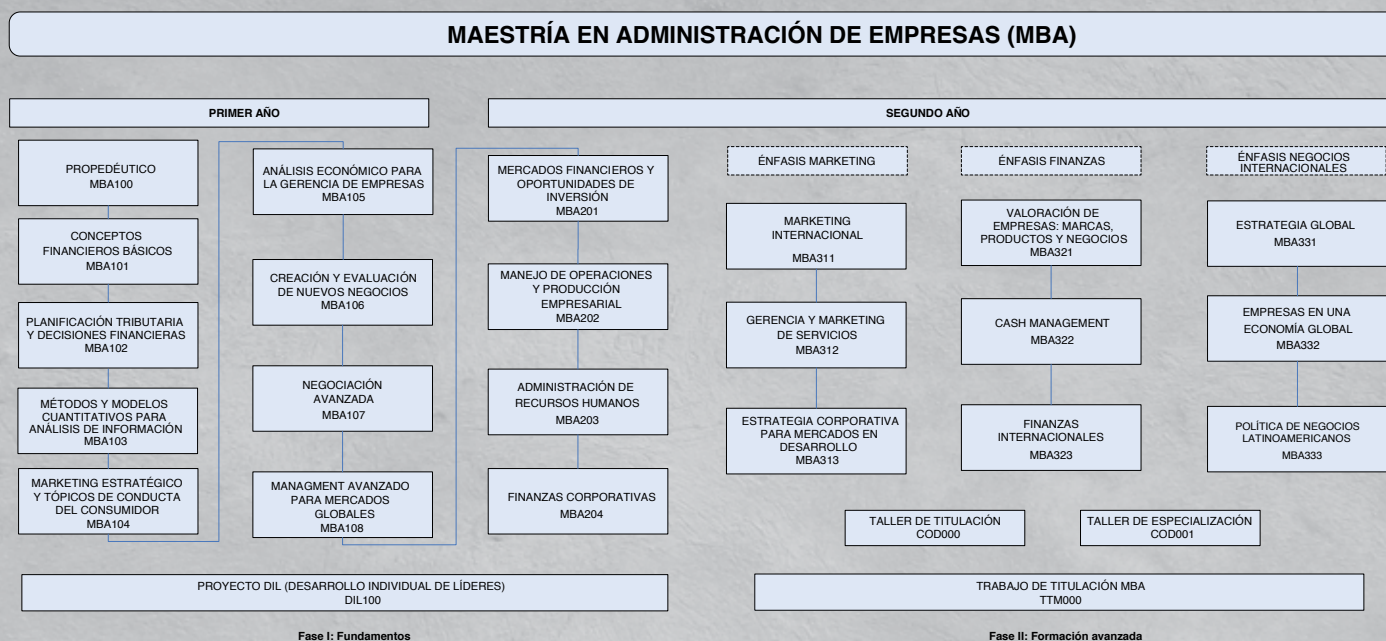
MAESTRÍA EN ADMINISTRACIÓN DE EMPRESAS (MBA)

PRIMER AÑO

SEGUNDO AÑO

PROPEDÉUTICO
MBA100

CONCEPTOS FINANCIEROS BÁSICOS
MBA101

PLANIFICACIÓN TRIBUTARIA Y DECISIONES FINANCIERAS
MBA102

MÉTODOS Y MODELOS CUANTITATIVOS PARA ANÁLISIS DE INFORMACIÓN
MBA103

MARKETING ESTRATÉGICO Y TÓPICOS DE CONDUCTA DEL CONSUMIDOR
MBA104

ANÁLISIS ECONÓMICO PARA LA GERENCIA DE EMPRESAS
MBA105

CREACIÓN Y EVALUACIÓN DE NUEVOS NEGOCIOS
MBA106

NEGOCIACIÓN AVANZADA
MBA107

MANAGMENT AVANZADO PARA MERCADOS GLOBALES
MBA108

MERCADOS FINANCIEROS Y OPORTUNIDADES DE INVERSIÓN
MBA201

MANEJO DE OPERACIONES Y PRODUCCIÓN EMPRESARIAL
MBA202

ADMINISTRACIÓN DE RECURSOS HUMANOS
MBA203

FINANZAS CORPORATIVAS
MBA204

ÉNFASIS MARKETING

MARKETING INTERNACIONAL
MBA311

GERENCIA Y MARKETING DE SERVICIOS
MBA312

ESTRATEGIA CORPORATIVA PARA MERCADOS EN DESARROLLO
MBA313

ÉNFASIS FINANZAS

VALORACIÓN DE EMPRESAS: MARCAS, PRODUCTOS Y NEGOCIOS
MBA321

CASH MANAGEMENT
MBA322

FINANZAS INTERNACIONALES
MBA323

ÉNFASIS NEGOCIOS INTERNACIONALES

ESTRATEGIA GLOBAL
MBA331

EMPRESAS EN UNA ECONOMÍA GLOBAL
MBA332

POLÍTICA DE NEGOCIOS LATINOAMERICANOS
MBA333

TALLER DE TITULACIÓN
COD000

TALLER DE ESPECIALIZACIÓN
COD001

PROYECTO DIL (DESARROLLO INDIVIDUAL DE LÍDERES)
DIL100

TRABAJO DE TITULACIÓN MBA
TTM000

Fase I: Fundamentos

Fase II: Formación avanzada